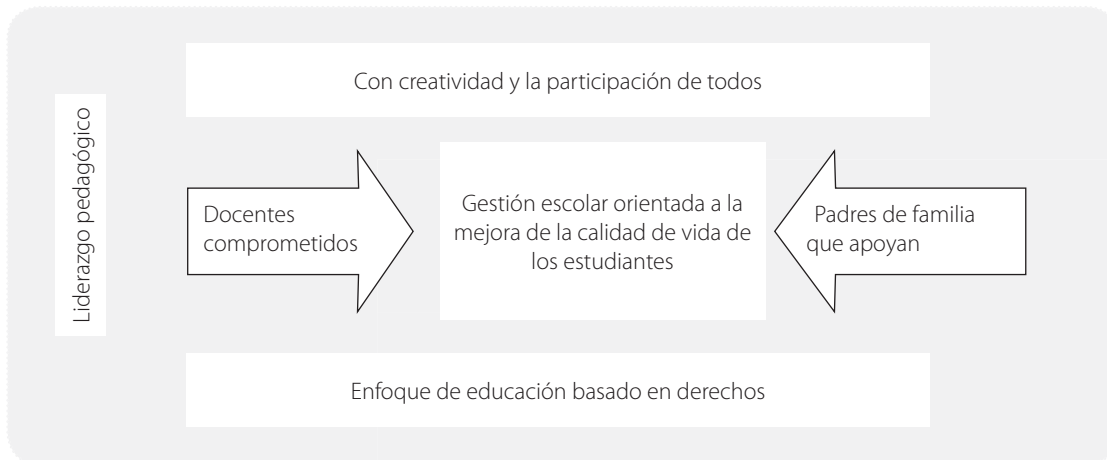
Liderazgo pedagógico

Con creatividad y la participación de todos

Docentes comprometidos

Gestión escolar orientada a la mejora de la calidad de vida de los estudiantes

Padres de familia que apoyan

Enfoque de educación basado en derechos